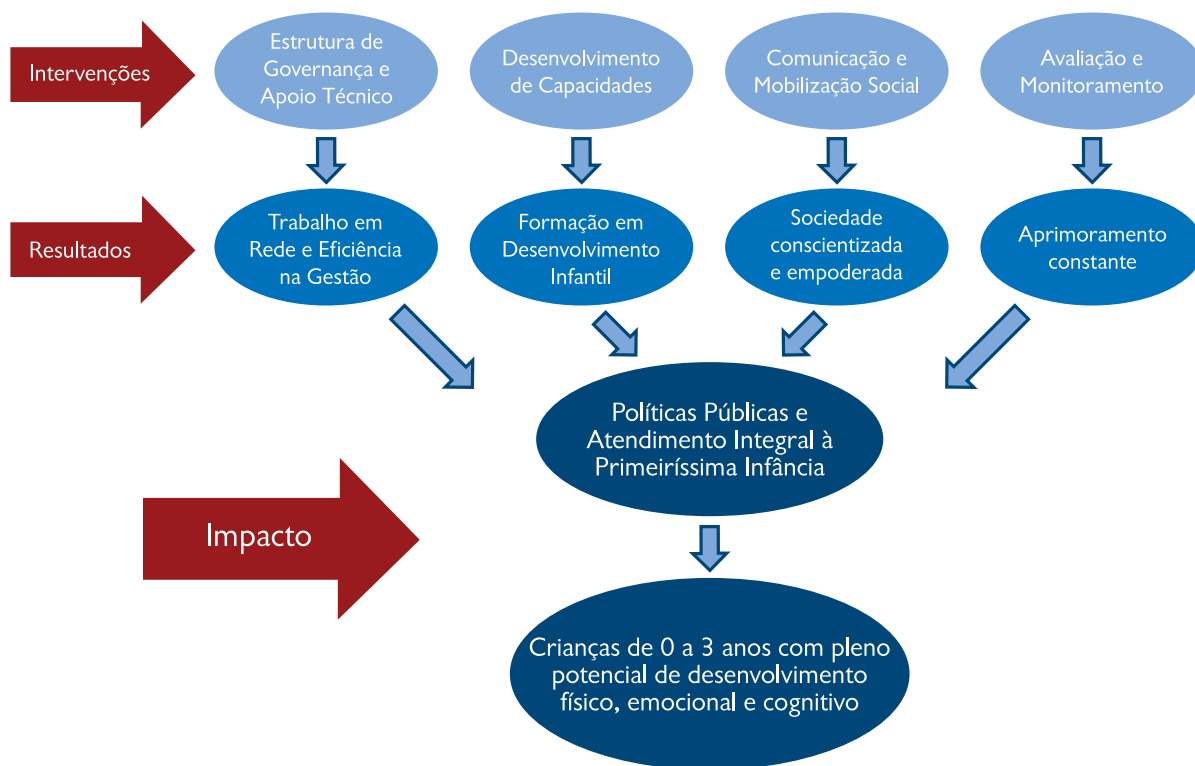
Intervenções

Estrutura de Governança e Apoio Técnico

Desenvolvimento de Capacidades

Comunicação e Mobilização Social

Avaliação e Monitoramento

Resultados

Trabalho em Rede e Eficiência na Gestão

Formação em Desenvolvimento Infantil

Sociedade conscientizada e empoderada

Aprimoramento constante

Políticas Públicas e Atendimento Integral à Primeiríssima Infância

Impacto

Crianças de 0 a 3 anos com pleno potencial de desenvolvimento físico, emocional e cognitivo